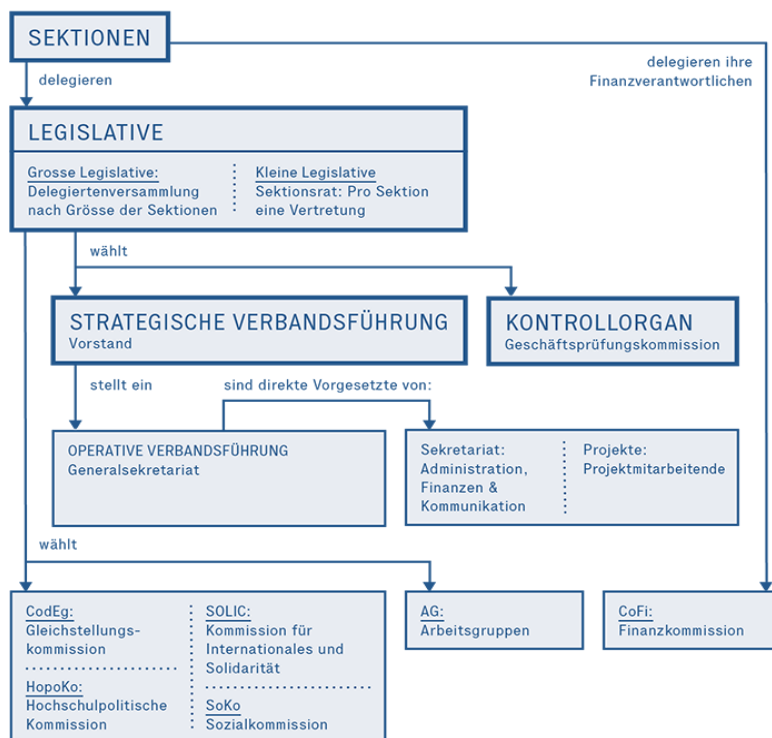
SEKTIONEN

delegieren

delegieren ihre Finanzverantwortlichen

LEGISLATIVE

Grosse Legislative: Delegiertenversammlung nach Grösse der Sektionen

Kleine Legislative Sektionsrat: Pro Sektion eine Vertretung

wählt

STRATEGISCHE VERBANDSFÜHRUNG
Vorstand

KONTROLLORGAN
Geschäftsprüfungskommission

stellt ein

sind direkte Vorgesetzte von:

OPERATIVE VERBANDSFÜHRUNG
Generalsekretariat

Sekretariat: Administration, Finanzen & Kommunikation

Projekte: Projektmitarbeitende

wählt

CodEg: Gleichstellungskommission

HopoKo: Hochschulpolitische Kommission

SOLIC: Kommission für Internationales und Solidarität

SoKo Sozialkommission

AG: Arbeitsgruppen

CoFi: Finanzkommission